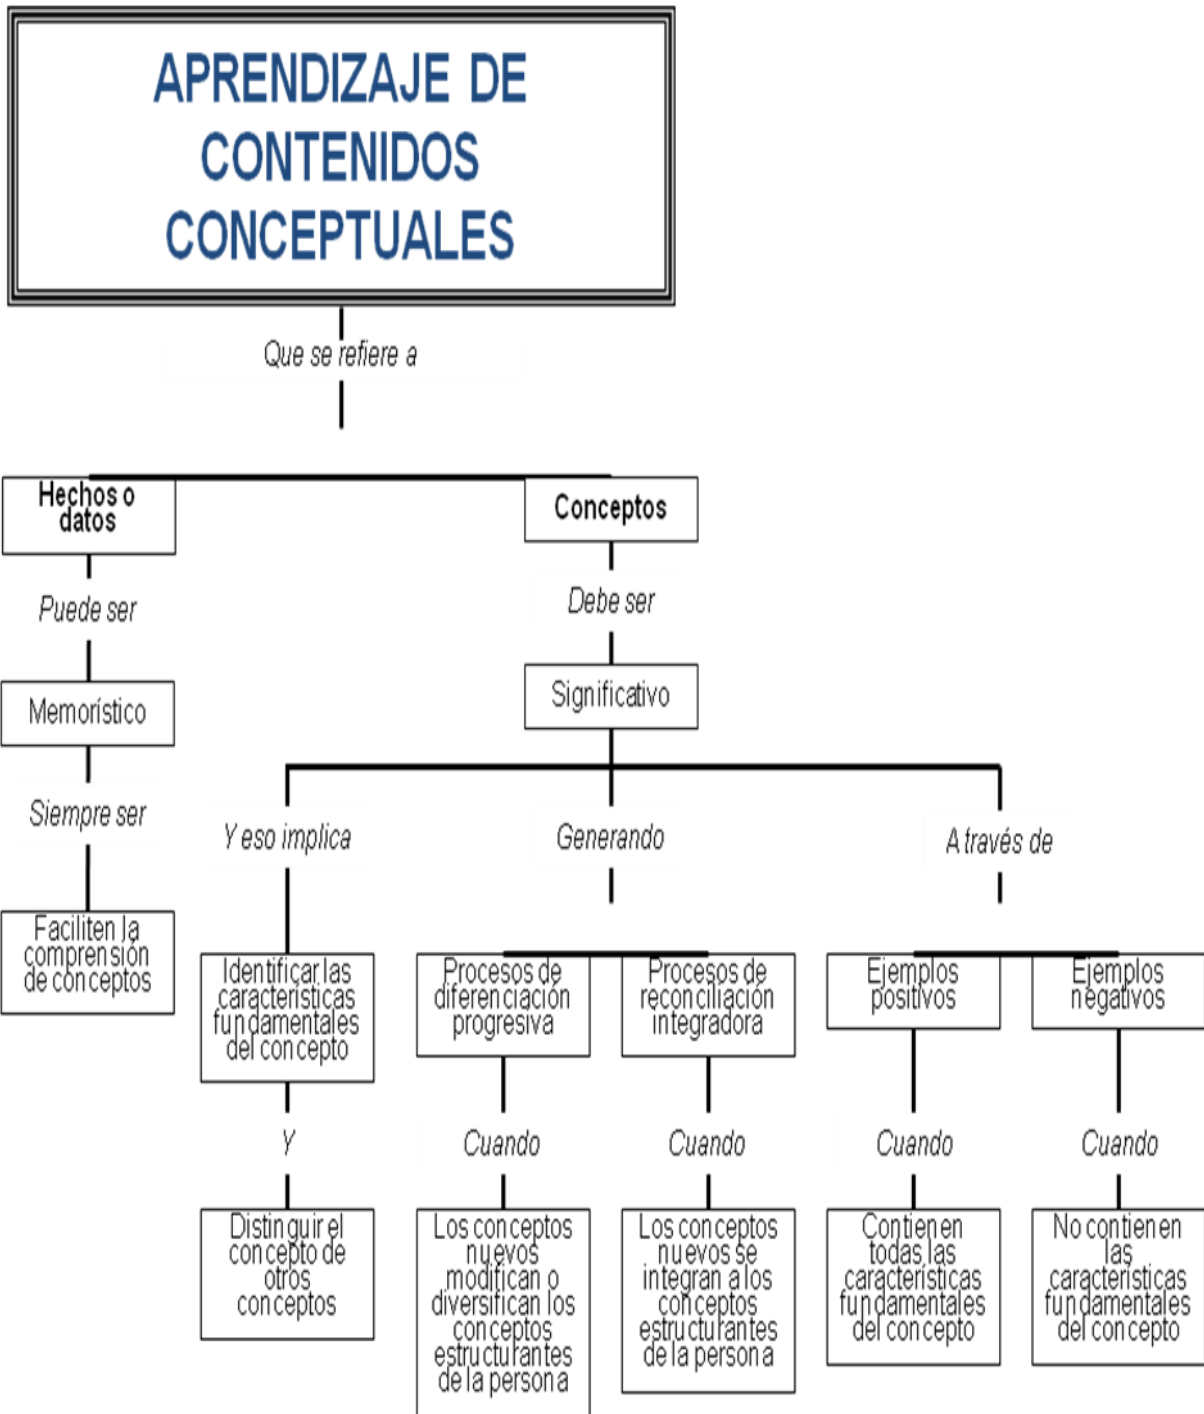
APRENDIZAJE DE CONTENIDOS CONCEPTUALES

Que se refiere a

Hechos o datos

Conceptos

Puede ser

Debe ser

Memorístico

Significativo

Siempre ser

Faciliten la comprensión de conceptos

Y eso implica

Generando

A través de

Identificar las características fundamentales del concepto

Procesos de diferenciación progresiva

Procesos de reconciliación integradora

Ejemplos positivos

Ejemplos negativos

Y

Cuando

Cuando

Cuando

Cuando

Distinguir el concepto de otros conceptos

Los conceptos nuevos modifican o diversifican los conceptos estructurantes de la persona

Los conceptos nuevos se integran a los conceptos estructurantes de la persona

Contienen todas las características fundamentales del concepto

No contienen las características fundamentales del concepto